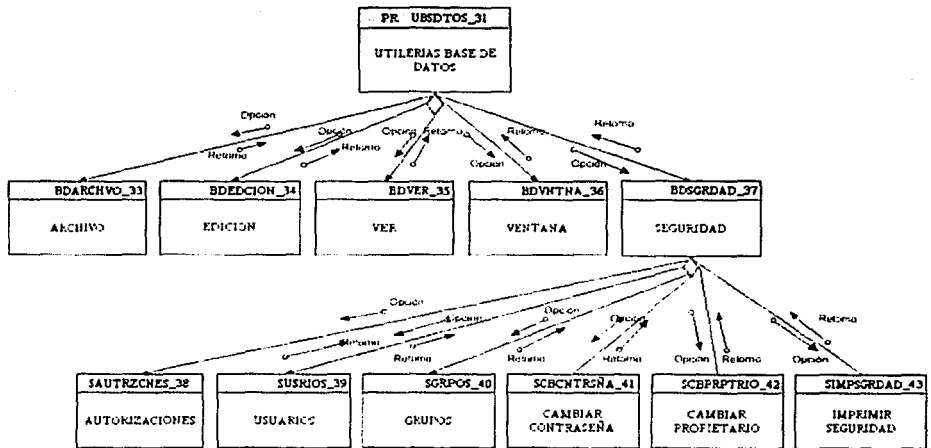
PR UBSDTOS_31

UTILERIAS BASE DE DATOS

Opcion
Retorno
Opcion
Retorno
Opcion
Retorno
Opcion
Retorno
Opcion
Retorno
Opcion

BDARCHVO_33
ARCHIVO

BDEDCION_34
EDICION

BDVER_35
VER

BDVNTNA_36
VENTANA

BDSGRDAD_37
SEGURIDAD

Opcion
Retorno
Opcion
Retorno
Opcion
Retorno
Opcion
Retorno
Opcion
Retorno
Opcion
Retorno

SAUTRZCNES_38
AUTORIZACIONES

SUSRIOS_39
USUARIOS

SGRPOS_40
GRUPOS

SCBCNTRSÑA_41
CAMBIAR CONTRASEÑA

SCBPRPTRIO_42
CAMBIAR PROPIETARIO

SIMPSGRDAD_43
IMPRIMIR SEGURIDAD